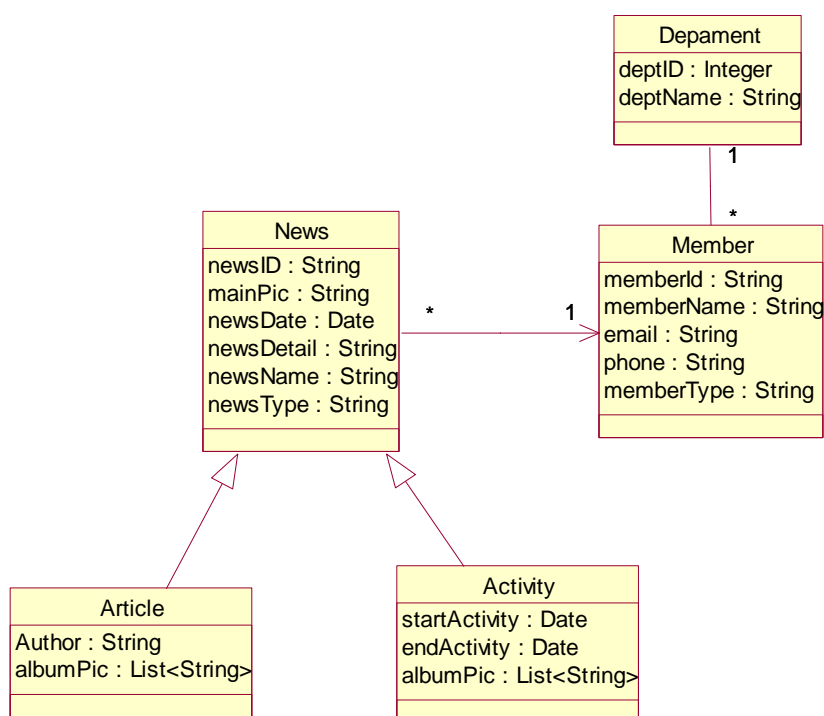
Depament
deptID : Integer
deptName : String

1

*

News
newsID : String
mainPic : String
newsDate : Date
newsDetail : String
newsName : String
newsType : String

*

1

Member
memberId : String
memberName : String
email : String
phone : String
memberType : String

Article
Author : String
albumPic : List<String>

Activity
startActivity : Date
endActivity : Date
albumPic : List<String>